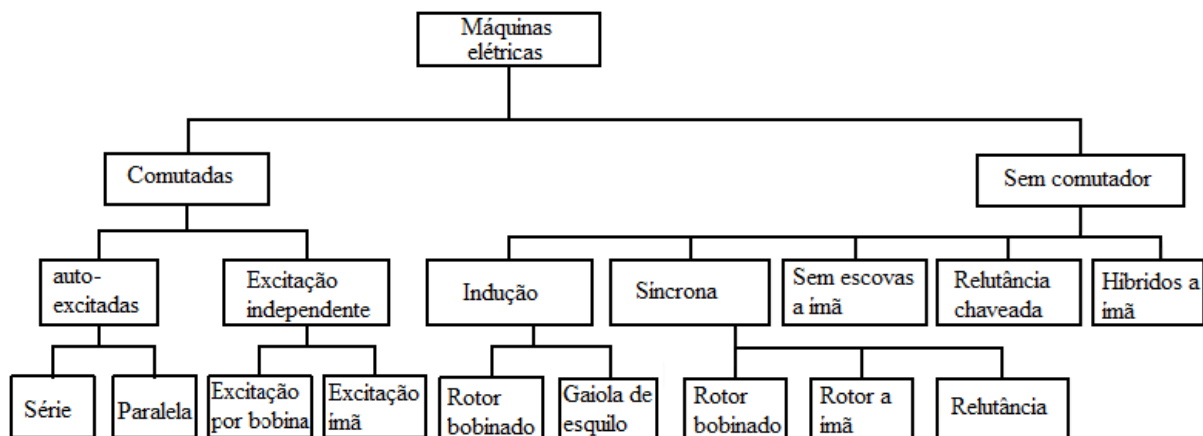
Máquinas elétricas

Comutadas

Sem comutador

auto-excitadas

Excitação independente

Indução

Síncrona

Sem escovas a imã

Relutância chaveada

Híbridos a imã

Série

Paralela

Excitação por bobina

Excitação imã

Rotor bobinado

Gaiola de esquilo

Rotor bobinado

Rotor a imã

Relutância